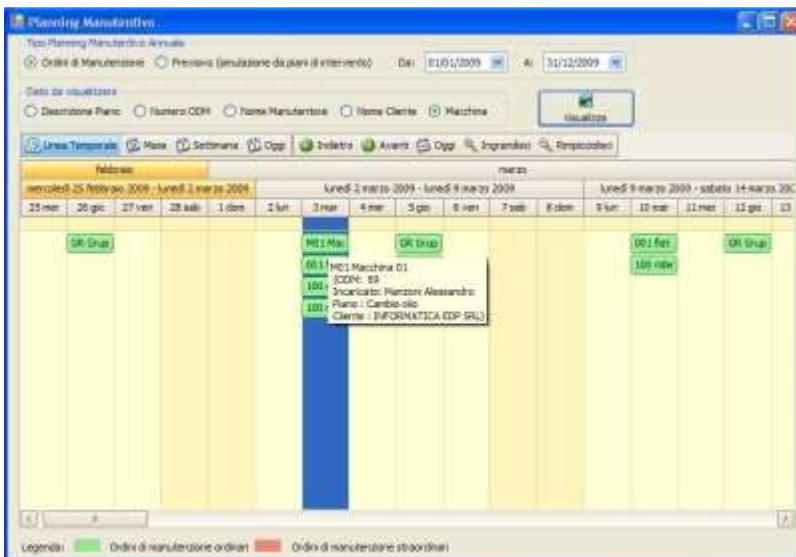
Planning Manutentivo

Tipo Planning Manutentivo Annuale
Ordini di Manutenzione   Previsivo (simulazione da piani di intervento)   Da: 01/01/2009   A: 31/12/2009

Dato da visualizzare
Descrizione Piano   Numero ODM   Nome Manutentore   Nome Cliente   Macchina

Visualizza

Linea Temporale   Mese   Settimana   Oggi   Indietro   Avanti   Oggi   Ingrandisci   Rimpicciolisci

febbraio | marzo

mercoledì 25 febbraio 2009 - lunedì 2 marzo 2009 | lunedì 2 marzo 2009 - lunedì 9 marzo 2009 | lunedì 9 marzo 2009 - sabato 14 marzo 20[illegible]

| 25 mer | 26 gio | 27 ven | 28 sab | 1 dom | 2 lun | 3 mar | 4 mer | 5 gio | 6 ven | 7 sab | 8 dom | 9 lun | 10 mar | 11 mer | 12 gio | 13 |
|---|---|---|---|---|---|---|---|---|---|---|---|---|---|---|---|---|

OR Grup
M01 Mac
OR Grup
001 fiat
OR Grup
100 rabe
001
100
100

M01 Macchina 01
ODM: 69
Incaricato: Manzoni Alessandro
Piano : Cambio olio
Cliente : INFORMATICA EDP SRL)

Legenda:   Ordini di manutenzione ordinari   Ordini di manutenzione straordinari